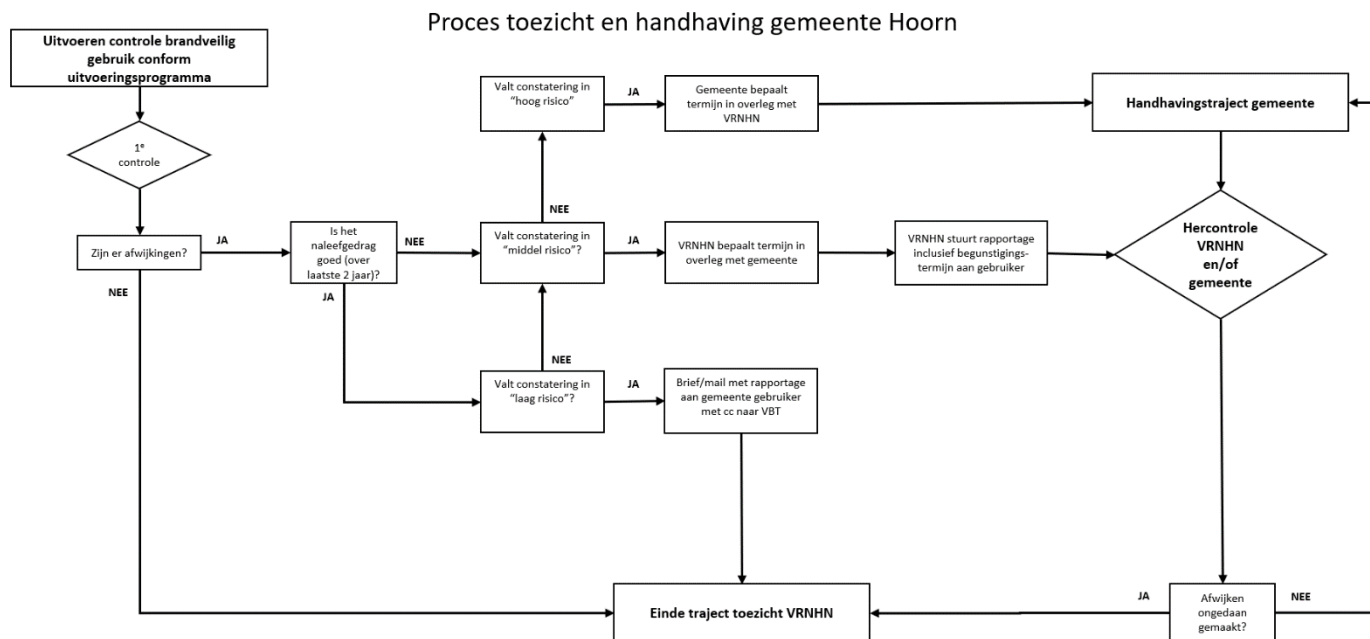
Proces toezicht en handhaving gemeente Hoorn

Uitvoeren controle brandveilig gebruik conform uitvoeringsprogramma

1e controle

Zijn er afwijkingen?

NEE

JA

Is het naleefgedrag goed (over laatste 2 jaar)?

JA

NEE

Valt constatering in "hoog risico"

JA

Gemeente bepaalt termijn in overleg met VRNHN

Handhavingstraject gemeente

NEE

Valt constatering in "middel risico"?

JA

VRNHN bepaalt termijn in overleg met gemeente

VRNHN stuurt rapportage inclusief begunstigingstermijn aan gebruiker

Hercontrole VRNHN en/of gemeente

NEE

Valt constatering in "laag risico"?

JA

Brief/mail met rapportage aan gemeente gebruiker met cc naar VBT

Einde traject toezicht VRNHN

JA

Afwijken ongedaan gemaakt?

NEE